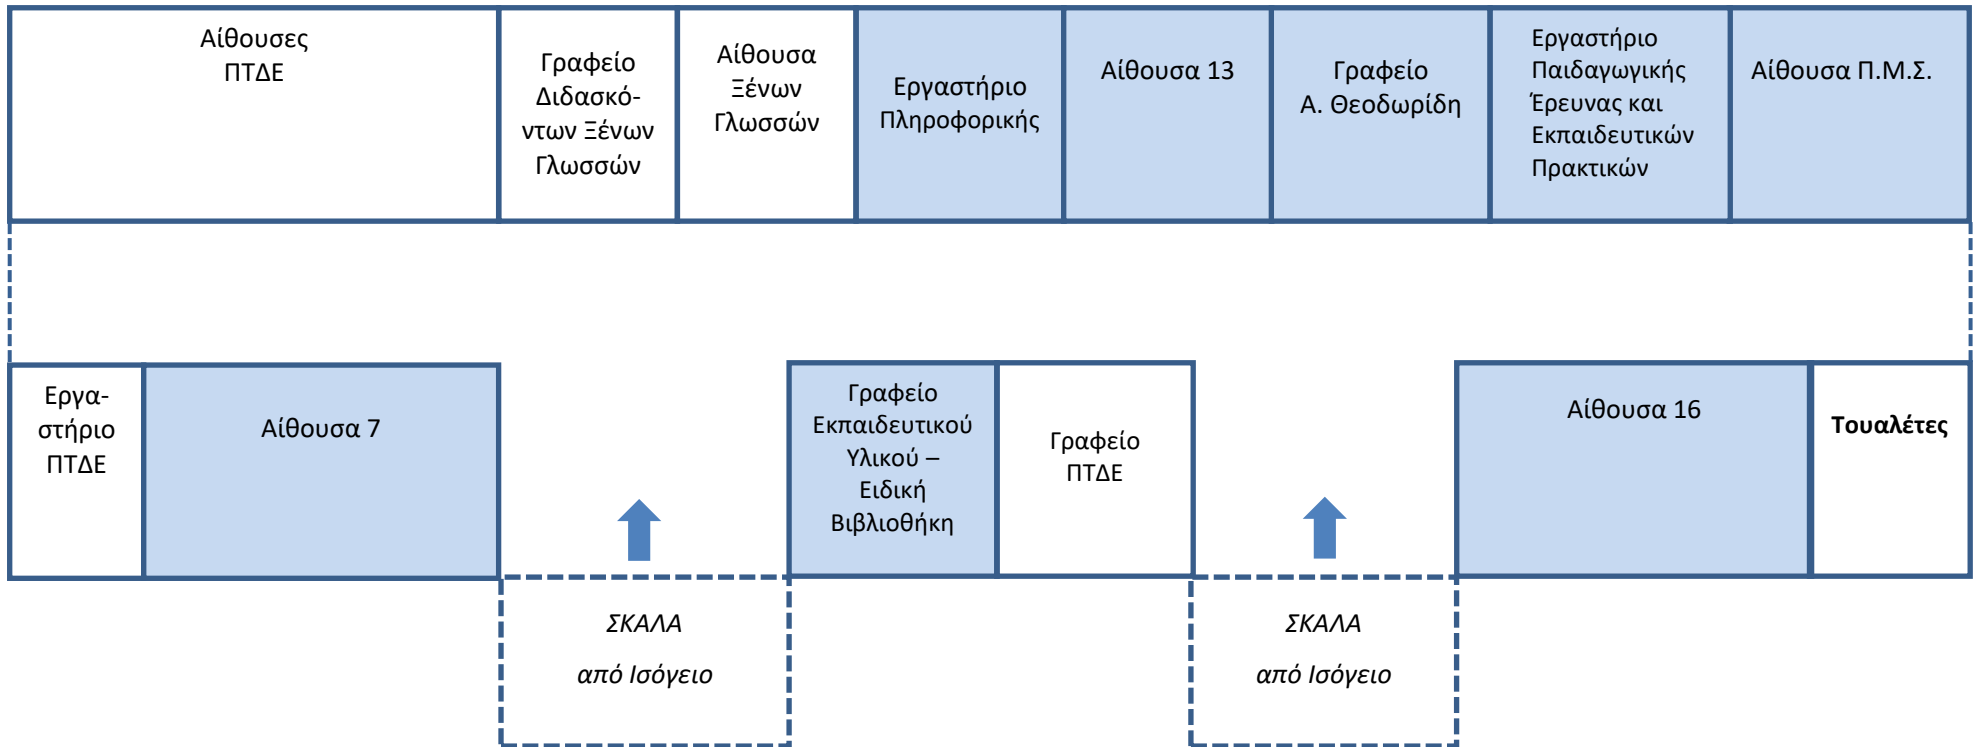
Αίθουσες ΠΤΔΕ

Γραφείο Διδασκόντων Ξένων Γλωσσών

Αίθουσα Ξένων Γλωσσών

Εργαστήριο Πληροφορικής

Αίθουσα 13

Γραφείο Α. Θεοδωρίδη

Εργαστήριο Παιδαγωγικής Έρευνας και Εκπαιδευτικών Πρακτικών

Αίθουσα Π.Μ.Σ.

Εργαστήριο ΠΤΔΕ

Αίθουσα 7

Γραφείο Εκπαιδευτικού Υλικού – Ειδική Βιβλιοθήκη

Γραφείο ΠΤΔΕ

Αίθουσα 16

Τουαλέτες

ΣΚΑΛΑ

από Ισόγειο

ΣΚΑΛΑ

από Ισόγειο